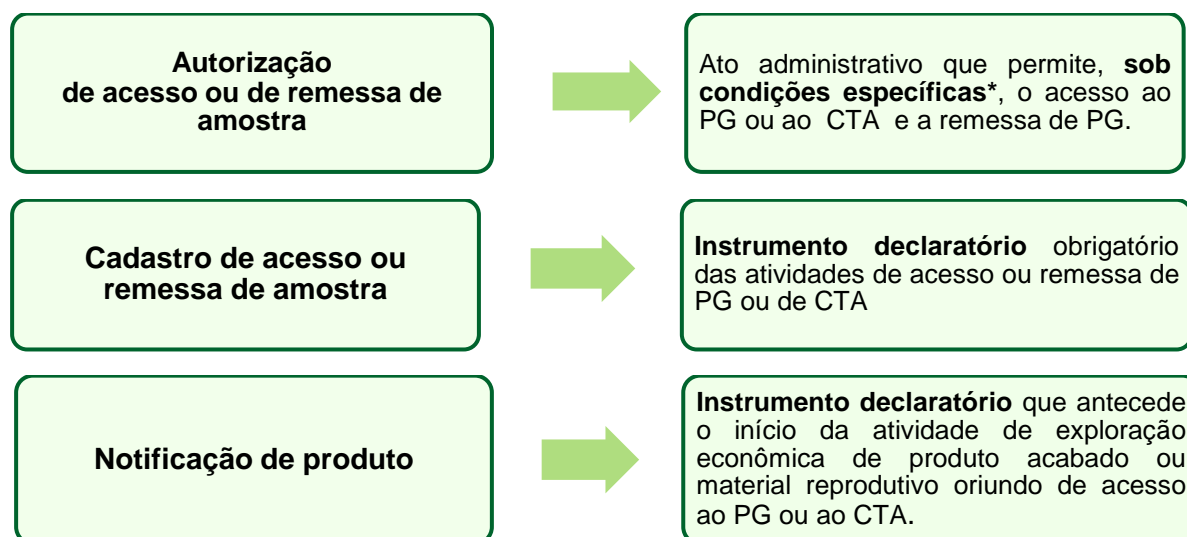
Autorização de acesso ou de remessa de amostra

Ato administrativo que permite, **sob condições específicas***, o acesso ao PG ou ao CTA e a remessa de PG.

Cadastro de acesso ou remessa de amostra

**Instrumento declaratório** obrigatório das atividades de acesso ou remessa de PG ou de CTA

Notificação de produto

**Instrumento declaratório** que antecede o início da atividade de exploração econômica de produto acabado ou material reprodutivo oriundo de acesso ao PG ou ao CTA.